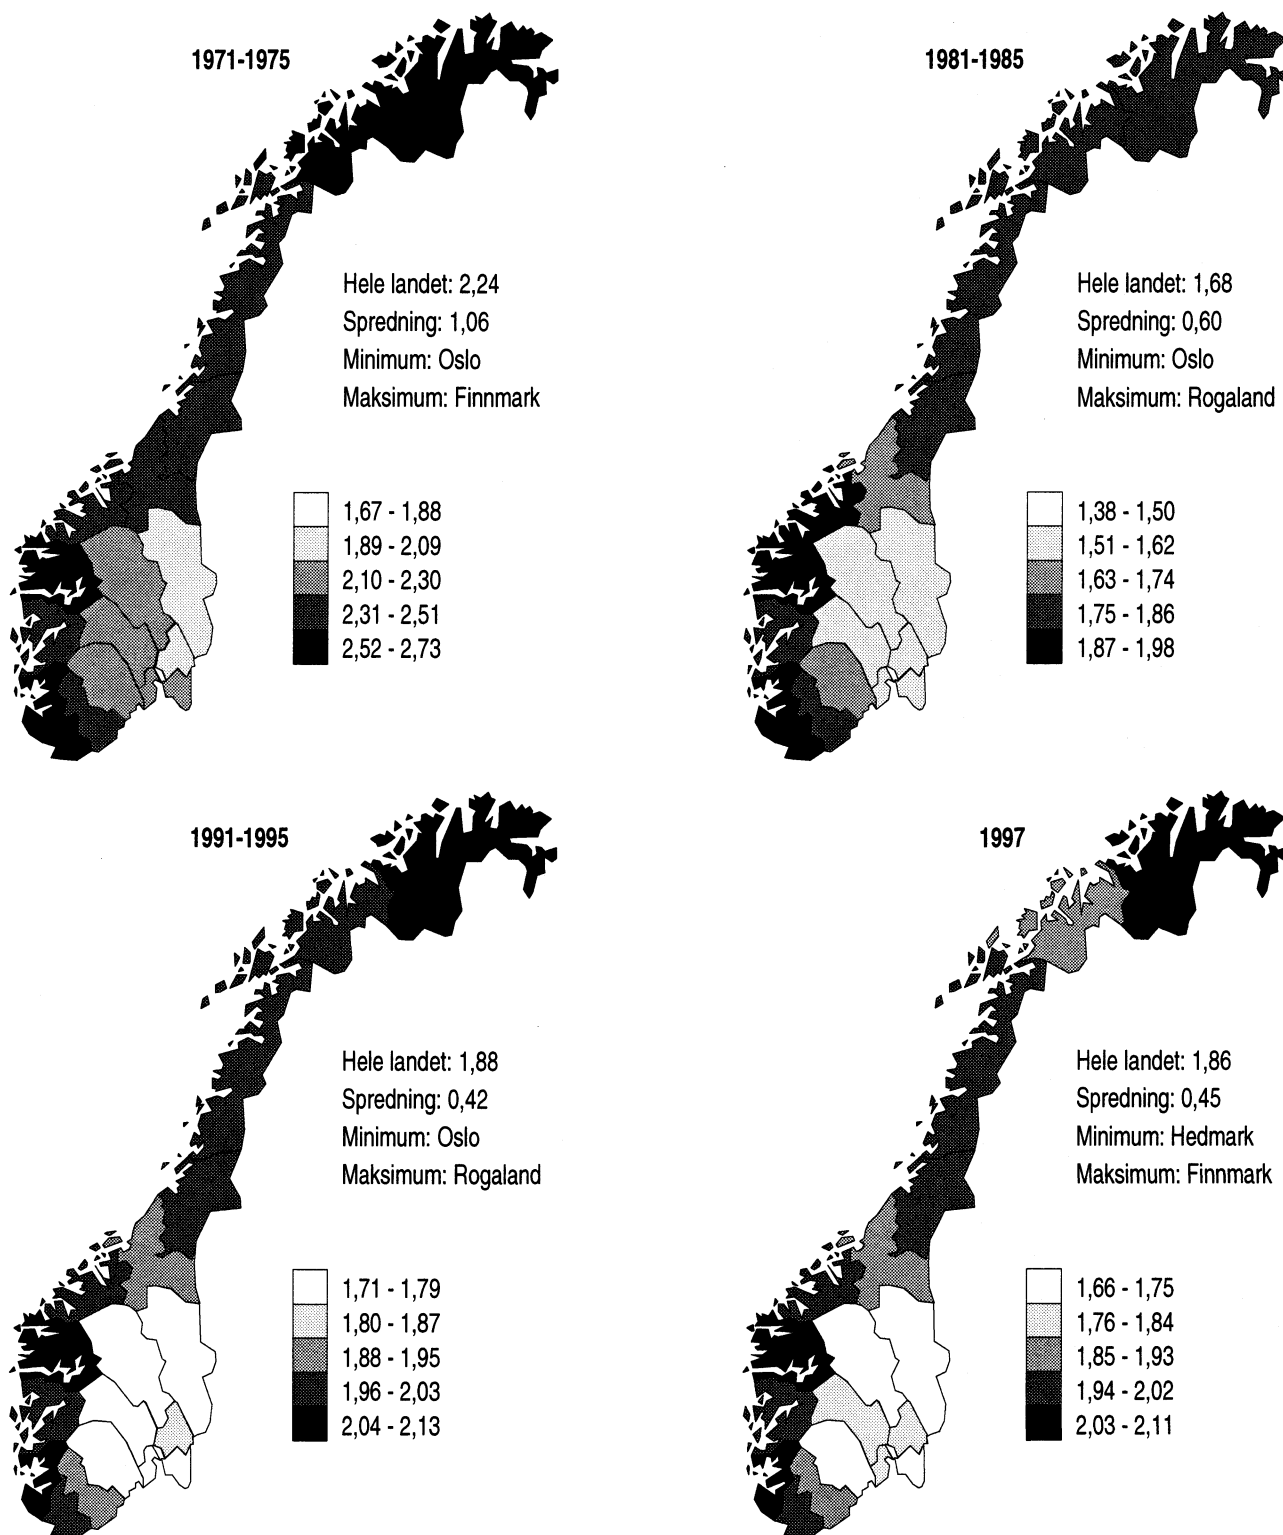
1971-1975

Hele landet: 2,24
Spredning: 1,06
Minimum: Oslo
Maksimum: Finnmark

1,67 - 1,88
1,89 - 2,09
2,10 - 2,30
2,31 - 2,51
2,52 - 2,73

1981-1985

Hele landet: 1,68
Spredning: 0,60
Minimum: Oslo
Maksimum: Rogaland

1,38 - 1,50
1,51 - 1,62
1,63 - 1,74
1,75 - 1,86
1,87 - 1,98

1991-1995

Hele landet: 1,88
Spredning: 0,42
Minimum: Oslo
Maksimum: Rogaland

1,71 - 1,79
1,80 - 1,87
1,88 - 1,95
1,96 - 2,03
2,04 - 2,13

1997

Hele landet: 1,86
Spredning: 0,45
Minimum: Hedmark
Maksimum: Finnmark

1,66 - 1,75
1,76 - 1,84
1,85 - 1,93
1,94 - 2,02
2,03 - 2,11